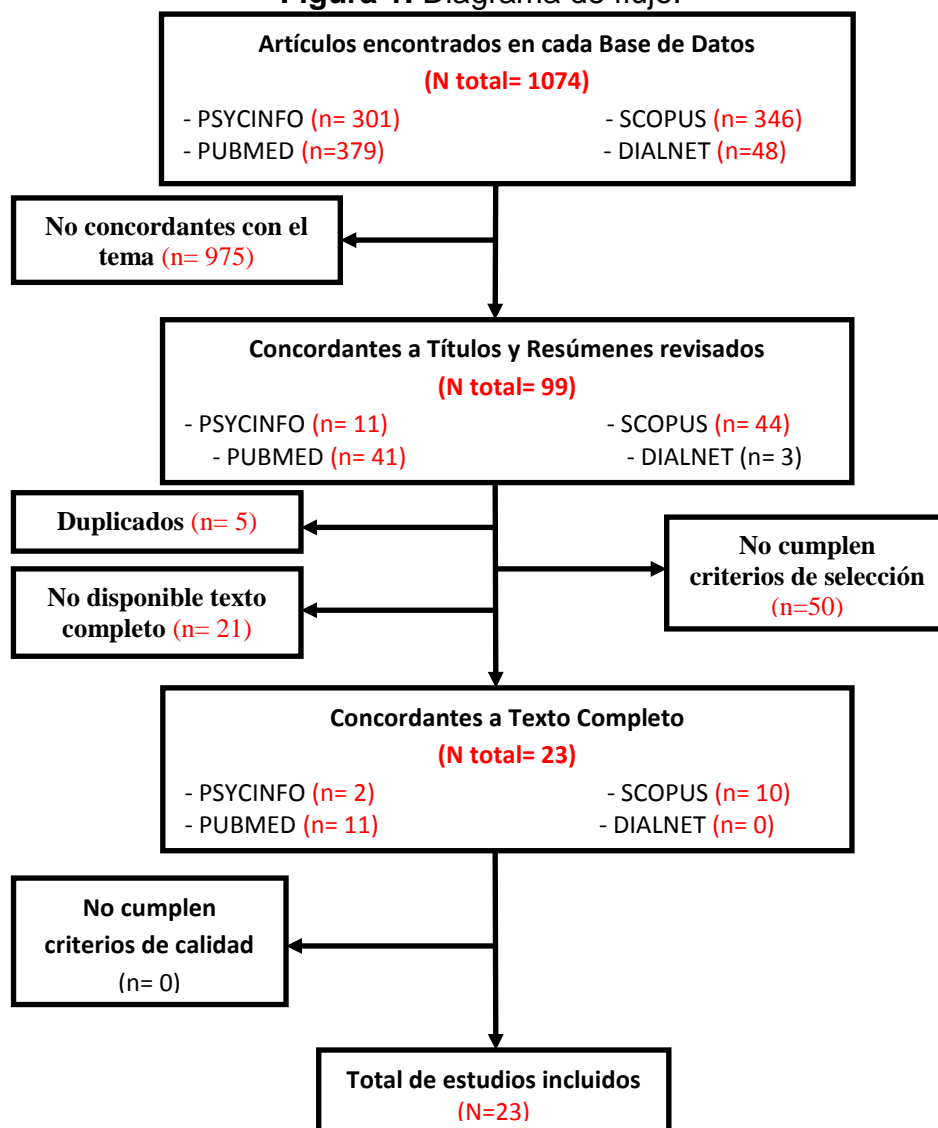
Figura 1. Diagrama de flujo.

Artículos encontrados en cada Base de Datos
(N total= 1074)
- PSYCINFO (n= 301)
- SCOPUS (n= 346)
- PUBMED (n=379)
- DIALNET (n=48)

No concordantes con el tema (n= 975)

Concordantes a Títulos y Resúmenes revisados
(N total= 99)
- PSYCINFO (n= 11)
- SCOPUS (n= 44)
- PUBMED (n= 41)
- DIALNET (n= 3)

Duplicados (n= 5)

No disponible texto completo (n= 21)

No cumplen criterios de selección (n=50)

Concordantes a Texto Completo
(N total= 23)
- PSYCINFO (n= 2)
- SCOPUS (n= 10)
- PUBMED (n= 11)
- DIALNET (n= 0)

No cumplen criterios de calidad
(n= 0)

Total de estudios incluidos
(N=23)